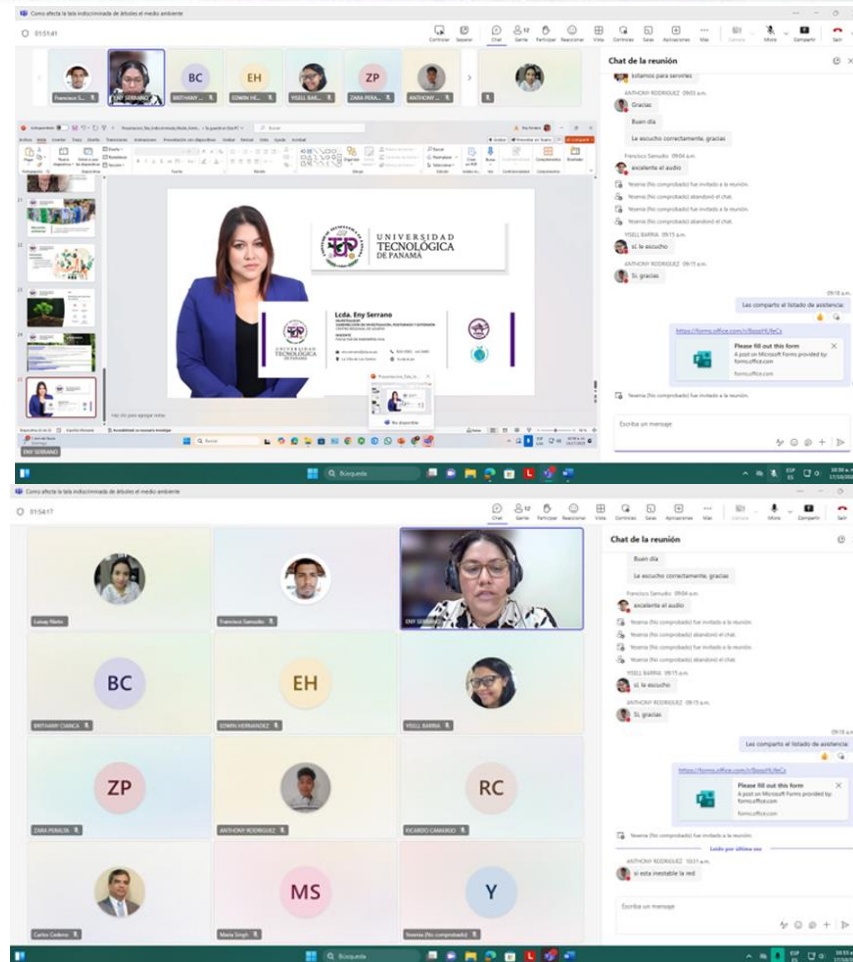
Como afecta la tala indiscriminada de árboles al medio ambiente

01:51:41

Chat de la reunión

Francisco S... | ENY SERRANO | BC BRITHANY... | EH EDWIN HE... | YISELL BAR... | ZP ZARA PERA... | ANTHONY ...

estamos para servirles

ANTHONY RODRIGUEZ 09:03 a.m.
Gracias
Buen día
Le escucho correctamente, gracias

Francisco Samudio 09:04 a.m.
excelente el audio

Yesenia (No comprobado) fue invitado a la reunión.
Yesenia (No comprobado) abandonó el chat.
Yesenia (No comprobado) fue invitado a la reunión.
Yesenia (No comprobado) abandonó el chat.

YISELL BARRIA 09:15 a.m.
si, le escucho

ANTHONY RODRIGUEZ 09:15 a.m.
Si, gracias

09:18 a.m.
Les comparto el listado de asistencia:

https://forms.office.com/r/BoqaHUfeCs

Please fill out this form
A post on Microsoft Forms provided by forms.office.com
forms.office.com

Yesenia (No comprobado) fue invitado a la reunión.

Escriba un mensaje

UNIVERSIDAD TECNOLÓGICA DE PANAMÁ

Lcda. Eny Serrano

Haz clic para agregar notas

Búsqueda

Como afecta la tala indiscriminada de árboles al medio ambiente

01:54:17

Chat de la reunión

Luisay Nieto | Francisco Samudio | ENY SERRANO
BC BRITHANY CIANCA | EH EDWIN HERNANDEZ | YISELL BARRIA
ZP ZARA PERALTA | ANTHONY RODRIGUEZ | RC RICARDO CAMARGO
Carlos Cedeno | MS Maria Singh | Y Yesenia (No comprobado)

Buen día
Le escucho correctamente, gracias

Francisco Samudio 09:04 a.m.
excelente el audio

Yesenia (No comprobado) fue invitado a la reunión.
Yesenia (No comprobado) abandonó el chat.
Yesenia (No comprobado) fue invitado a la reunión.
Yesenia (No comprobado) abandonó el chat.

YISELL BARRIA 09:15 a.m.
si, le escucho

ANTHONY RODRIGUEZ 09:15 a.m.
Si, gracias

09:18 a.m.
Les comparto el listado de asistencia:

https://forms.office.com/r/BoqaHUfeCs

Please fill out this form
A post on Microsoft Forms provided by forms.office.com
forms.office.com

Yesenia (No comprobado) fue invitado a la reunión.

Leído por última vez

ANTHONY RODRIGUEZ 10:51 a.m.
si esta inestable la red

Escriba un mensaje

Búsqueda